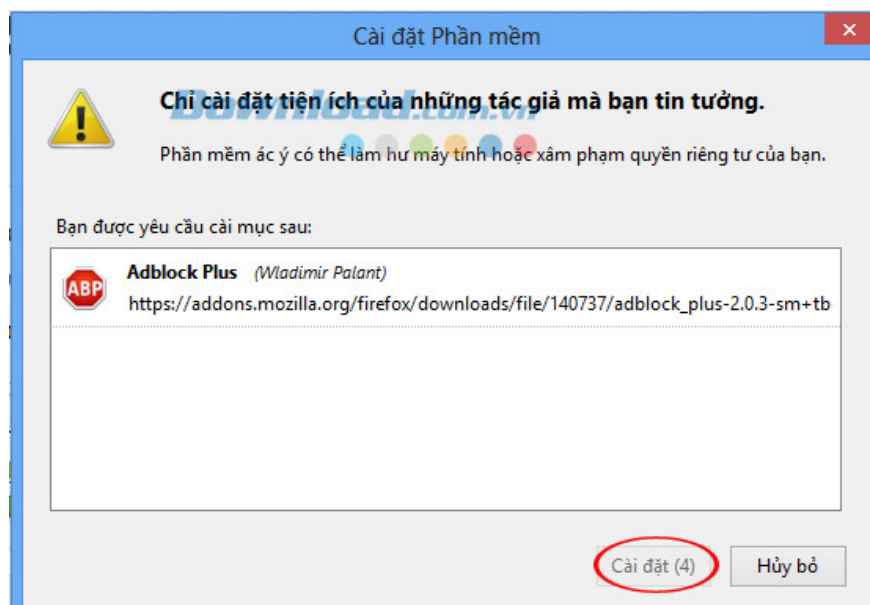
Cài đặt Phần mềm

Chỉ cài đặt tiện ích của những tác giả mà bạn tin tưởng.

Download.com.vn

Phần mềm ác ý có thể làm hư máy tính hoặc xâm phạm quyền riêng tư của bạn.

Bạn được yêu cầu cài mục sau:

ABP

Adblock Plus (Wladimir Palant)

https://addons.mozilla.org/firefox/downloads/file/140737/adblock_plus-2.0.3-sm+tb

Cài đặt (4)

Hủy bỏ